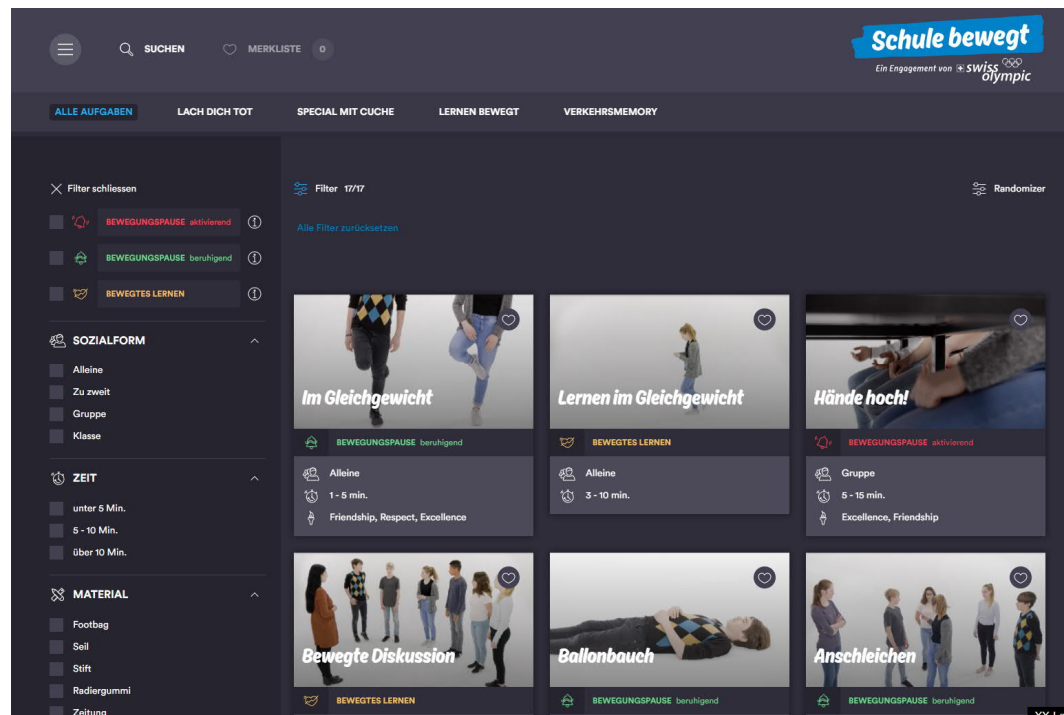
SUCHEN MERKLISTE 0

Schule bewegt
Ein Engagement von swiss olympic

ALLE AUFGABEN LACH DICH TOT SPECIAL MIT CUCHE LERNEN BEWEGT VERKEHRSMEMORY

Filter schliessen

BEWEGUNGSPAUSE aktivierend

BEWEGUNGSPAUSE beruhigend

BEWEGTES LERNEN

SOZIALFORM
Alleine
Zu zweit
Gruppe
Klasse

ZEIT
unter 5 Min.
5 - 10 Min.
über 10 Min.

MATERIAL
Footbag
Seil
Stift
Radiergummi
Zeitung

Filter 17/17

Randomizer

Alle Filter zurücksetzen

Im Gleichgewicht
BEWEGUNGSPAUSE beruhigend
Alleine
1 - 5 min.
Friendship, Respect, Excellence

Lernen im Gleichgewicht
BEWEGTES LERNEN
Alleine
3 - 10 min.

Hände hoch!
BEWEGUNGSPAUSE aktivierend
Gruppe
5 - 15 min.
Excellence, Friendship

Bewegte Diskussion
BEWEGTES LERNEN

Ballonbauch
BEWEGUNGSPAUSE beruhigend

Anschleichen
BEWEGUNGSPAUSE beruhigend